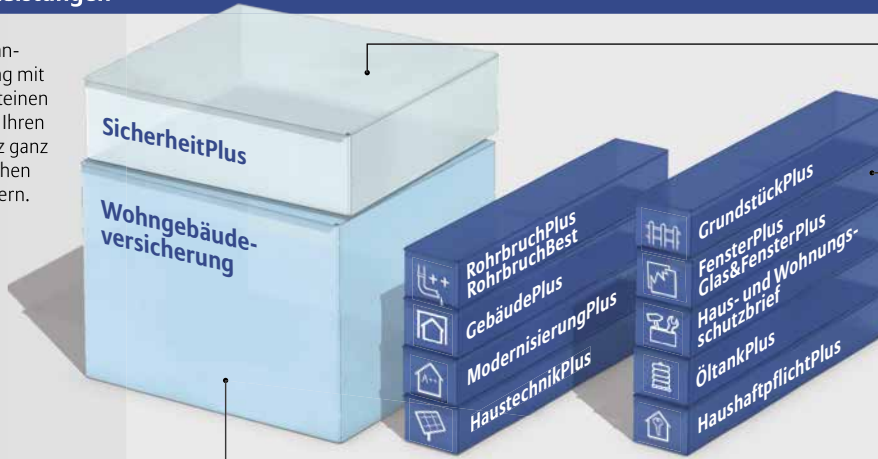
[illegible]leistungen

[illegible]an-
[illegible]g mit
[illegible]einen
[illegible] Ihren
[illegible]z ganz
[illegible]hen
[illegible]ern.

SicherheitPlus

Wohngebäudeversicherung

RohrbruchPlus
RohrbruchBest

GebäudePlus

ModernisierungPlus

HaustechnikPlus

GrundstückPlus

FensterPlus
Glas&FensterPlus

Haus- und Wohnungsschutzbrief

ÖltankPlus

HaushaftpflichtPlus